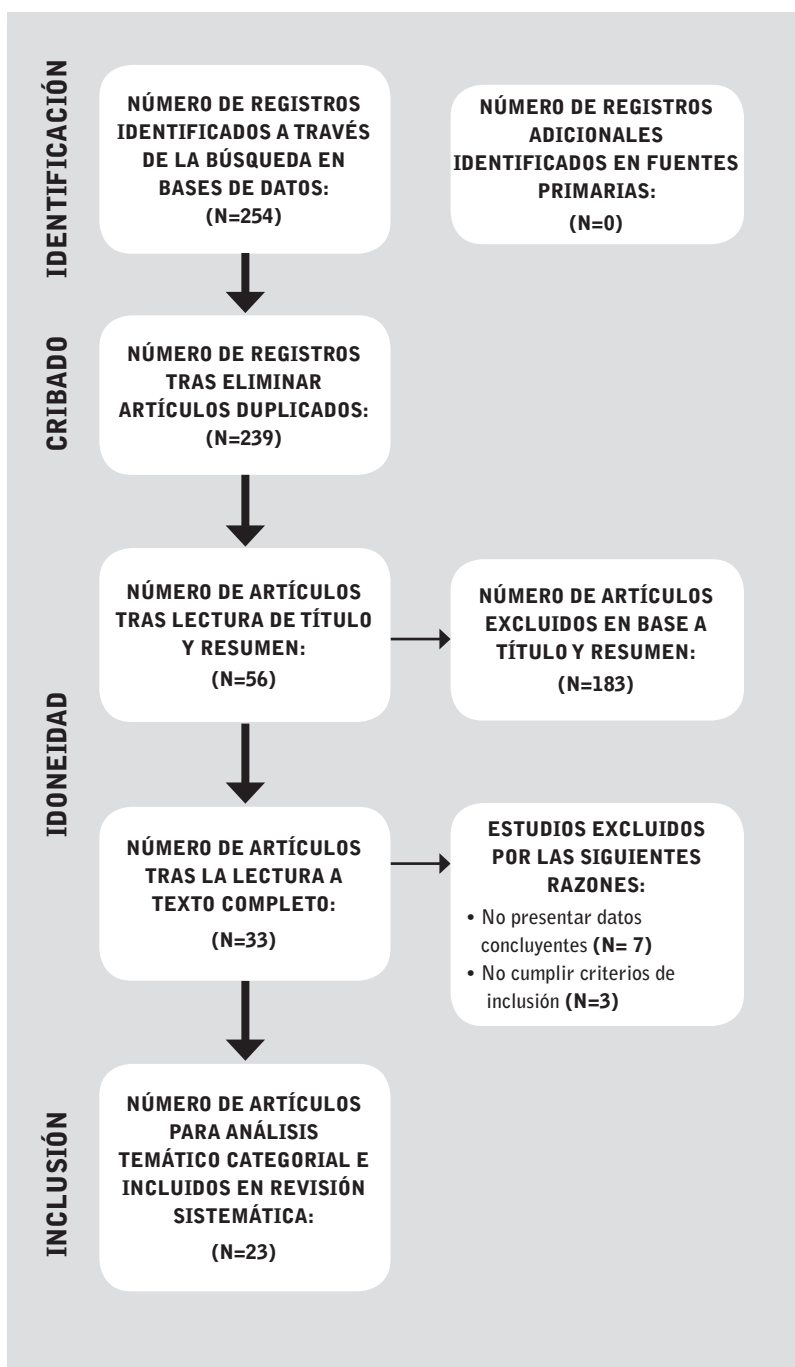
IDENTIFICACIÓN

NÚMERO DE REGISTROS IDENTIFICADOS A TRAVÉS DE LA BÚSQUEDA EN BASES DE DATOS:
(N=254)

NÚMERO DE REGISTROS ADICIONALES IDENTIFICADOS EN FUENTES PRIMARIAS:
(N=0)

CRIBADO

NÚMERO DE REGISTROS TRAS ELIMINAR ARTÍCULOS DUPLICADOS:
(N=239)

IDONEIDAD

NÚMERO DE ARTÍCULOS TRAS LECTURA DE TÍTULO Y RESUMEN:
(N=56)

NÚMERO DE ARTÍCULOS EXCLUIDOS EN BASE A TÍTULO Y RESUMEN:
(N=183)

NÚMERO DE ARTÍCULOS TRAS LA LECTURA A TEXTO COMPLETO:
(N=33)

ESTUDIOS EXCLUIDOS POR LAS SIGUIENTES RAZONES:
• No presentar datos concluyentes (N= 7)
• No cumplir criterios de inclusión (N=3)

INCLUSIÓN

NÚMERO DE ARTÍCULOS PARA ANÁLISIS TEMÁTICO CATEGORIAL E INCLUIDOS EN REVISIÓN SISTEMÁTICA:
(N=23)